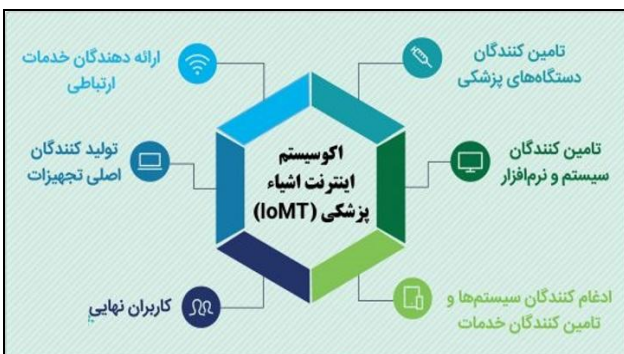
اکوسیستم
اینترنت اشیاء
پزشکی (IoMT)

تامین کنندگان
دستگاه‌های پزشکی

ارائه دهندگان خدمات
ارتباطی

تامین کنندگان
سیستم و نرم‌افزار

تولید کنندگان
اصلی تجهیزات

ادغام کنندگان سیستم‌ها و
تامین کنندگان خدمات

کاربران نهایی